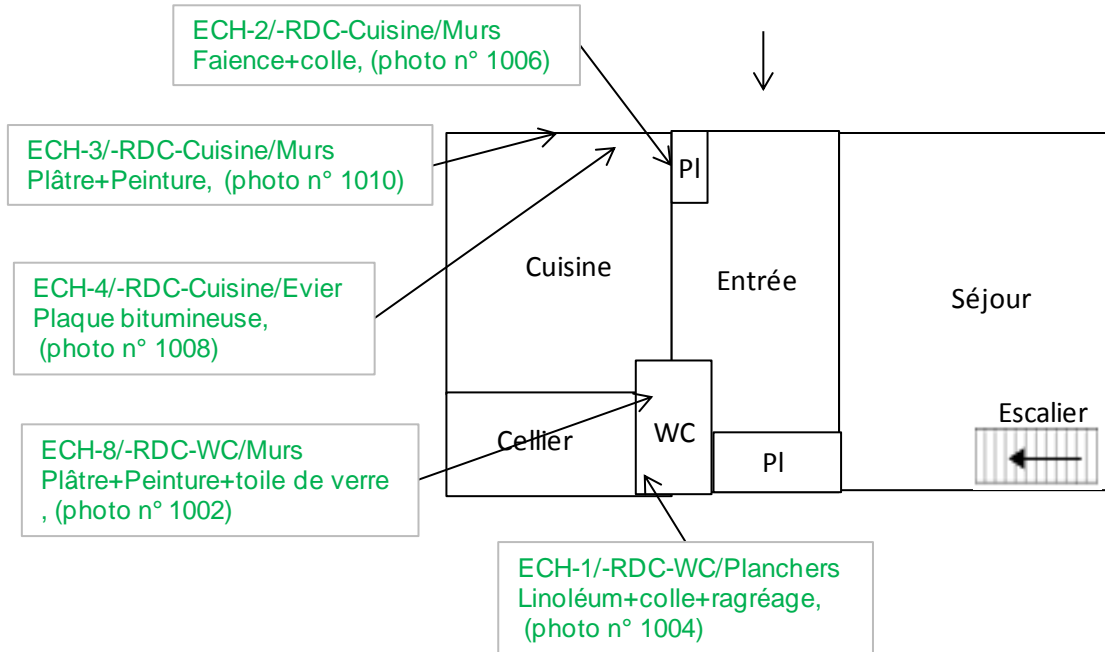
ECH-2/-RDC-Cuisine/Murs
Faience+colle, (photo n° 1006)

ECH-3/-RDC-Cuisine/Murs
Plâtre+Peinture, (photo n° 1010)

Pl

ECH-4/-RDC-Cuisine/Evier
Plaque bitumineuse,
(photo n° 1008)

Cuisine

Entrée

Séjour

Escalier

ECH-8/-RDC-WC/Murs
Plâtre+Peinture+toile de verre
, (photo n° 1002)

Cellier

WC

Pl

ECH-1/-RDC-WC/Planchers
Linoléum+colle+ragréage,
(photo n° 1004)